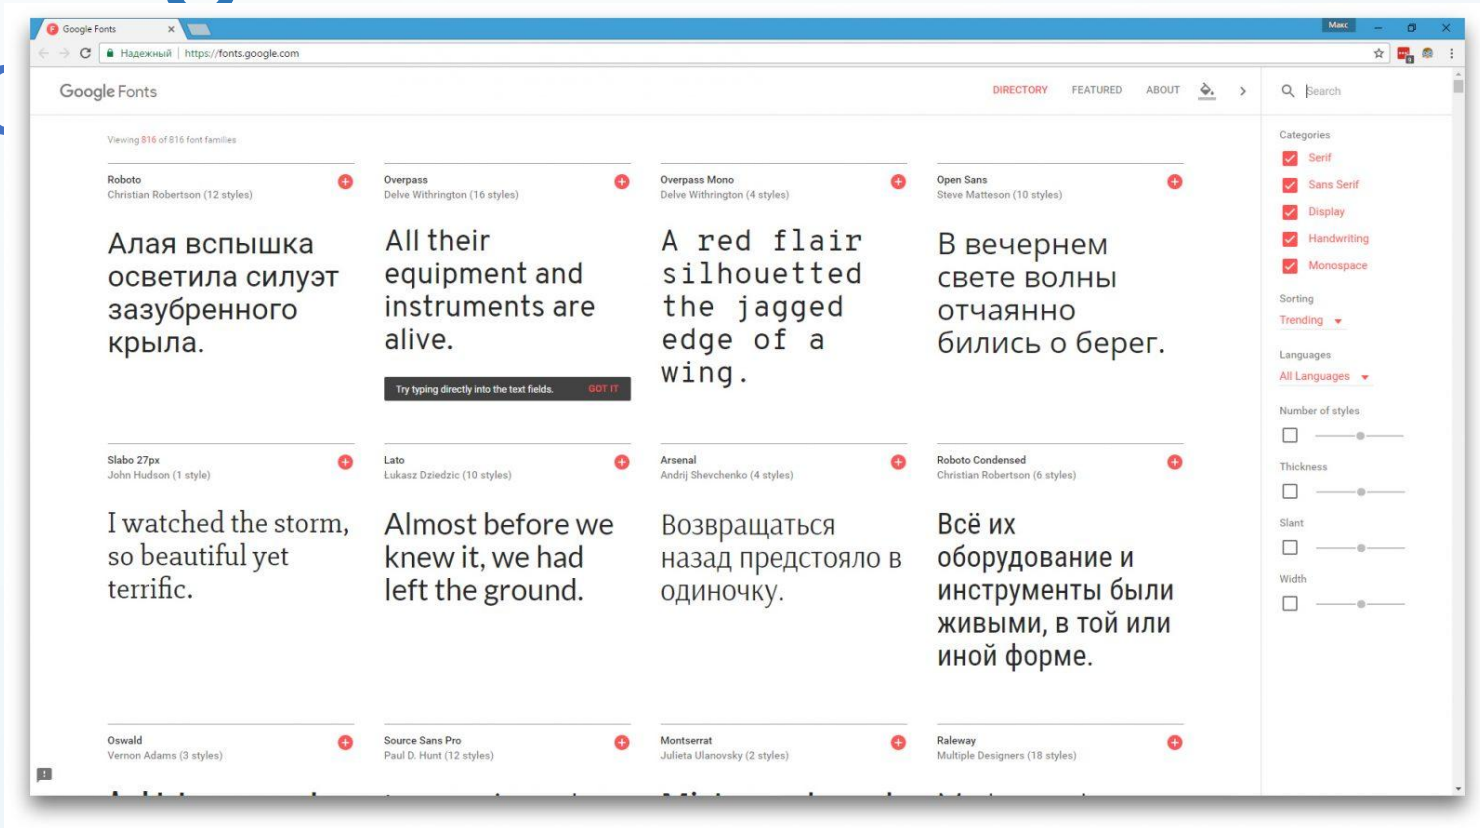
Google Fonts ×

Макс

Надежный | https://fonts.google.com

Google Fonts

DIRECTORY FEATURED ABOUT

Search

Viewing 816 of 816 font families

Roboto
Christian Robertson (12 styles)

Алая вспышка осветила силуэт зазубренного крыла.

Overpass
Delve Withrington (16 styles)

All their equipment and instruments are alive.

Try typing directly into the text fields. GOT IT

Overpass Mono
Delve Withrington (4 styles)

A red flair silhouetted the jagged edge of a wing.

Open Sans
Steve Matteson (10 styles)

В вечернем свете волны отчаянно бились о берег.

Slabo 27px
John Hudson (1 style)

I watched the storm, so beautiful yet terrific.

Lato
Łukasz Dziedzic (10 styles)

Almost before we knew it, we had left the ground.

Arsenal
Andrij Shevchenko (4 styles)

Возвращаться назад предстояло в одиночку.

Roboto Condensed
Christian Robertson (6 styles)

Всё их оборудование и инструменты были живыми, в той или иной форме.

Oswald
Vernon Adams (3 styles)

Source Sans Pro
Paul D. Hunt (12 styles)

Montserrat
Julieta Ulanovsky (2 styles)

Raleway
Multiple Designers (18 styles)

Categories
Serif
Sans Serif
Display
Handwriting
Monospace

Sorting
Trending

Languages
All Languages

Number of styles

Thickness

Slant

Width